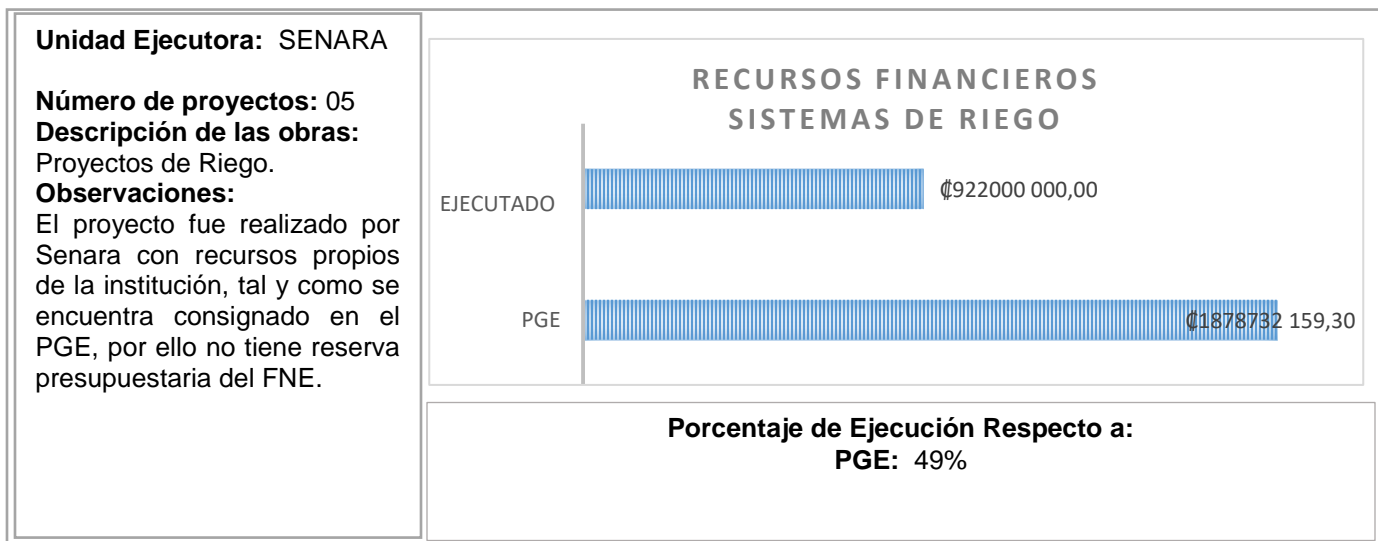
**Unidad Ejecutora:** SENARA

**Número de proyectos:** 05
**Descripción de las obras:**
Proyectos de Riego.
**Observaciones:**
El proyecto fue realizado por Senara con recursos propios de la institución, tal y como se encuentra consignado en el PGE, por ello no tiene reserva presupuestaria del FNE.

RECURSOS FINANCIEROS
SISTEMAS DE RIEGO

EJECUTADO ₡922000 000,00

PGE ₡1878732 159,30

**Porcentaje de Ejecución Respecto a:**
**PGE:** 49%